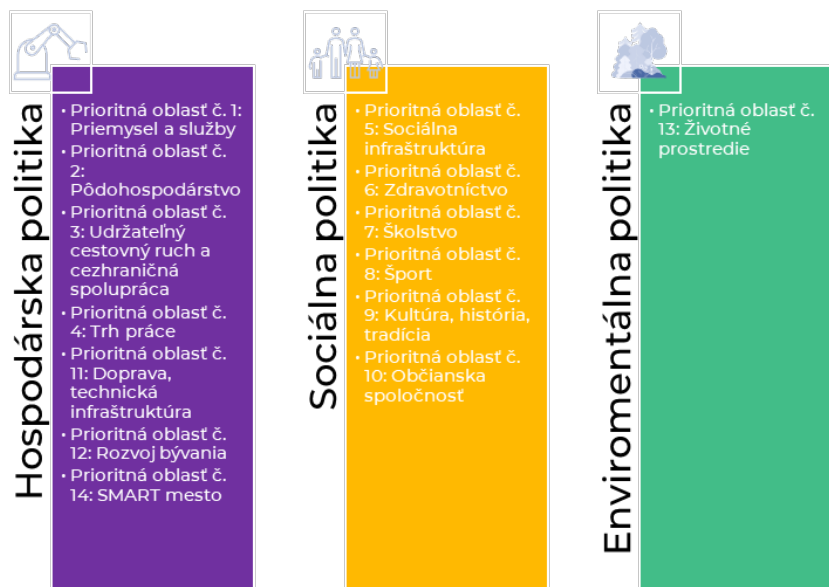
Hospodárska politika

- Prioritná oblasť č. 1: Priemysel a služby
- Prioritná oblasť č. 2: Pôdohospodárstvo
- Prioritná oblasť č. 3: Udržateľný cestovný ruch a cezhraničná spolupráca
- Prioritná oblasť č. 4: Trh práce
- Prioritná oblasť č. 11: Doprava, technická infraštruktúra
- Prioritná oblasť č. 12: Rozvoj bývania
- Prioritná oblasť č. 14: SMART mesto

Sociálna politika

- Prioritná oblasť č. 5: Sociálna infraštruktúra
- Prioritná oblasť č. 6: Zdravotníctvo
- Prioritná oblasť č. 7: Školstvo
- Prioritná oblasť č. 8: Šport
- Prioritná oblasť č. 9: Kultúra, história, tradícia
- Prioritná oblasť č. 10: Občianska spoločnosť

Enviromentálna politika

- Prioritná oblasť č. 13: Životné prostredie